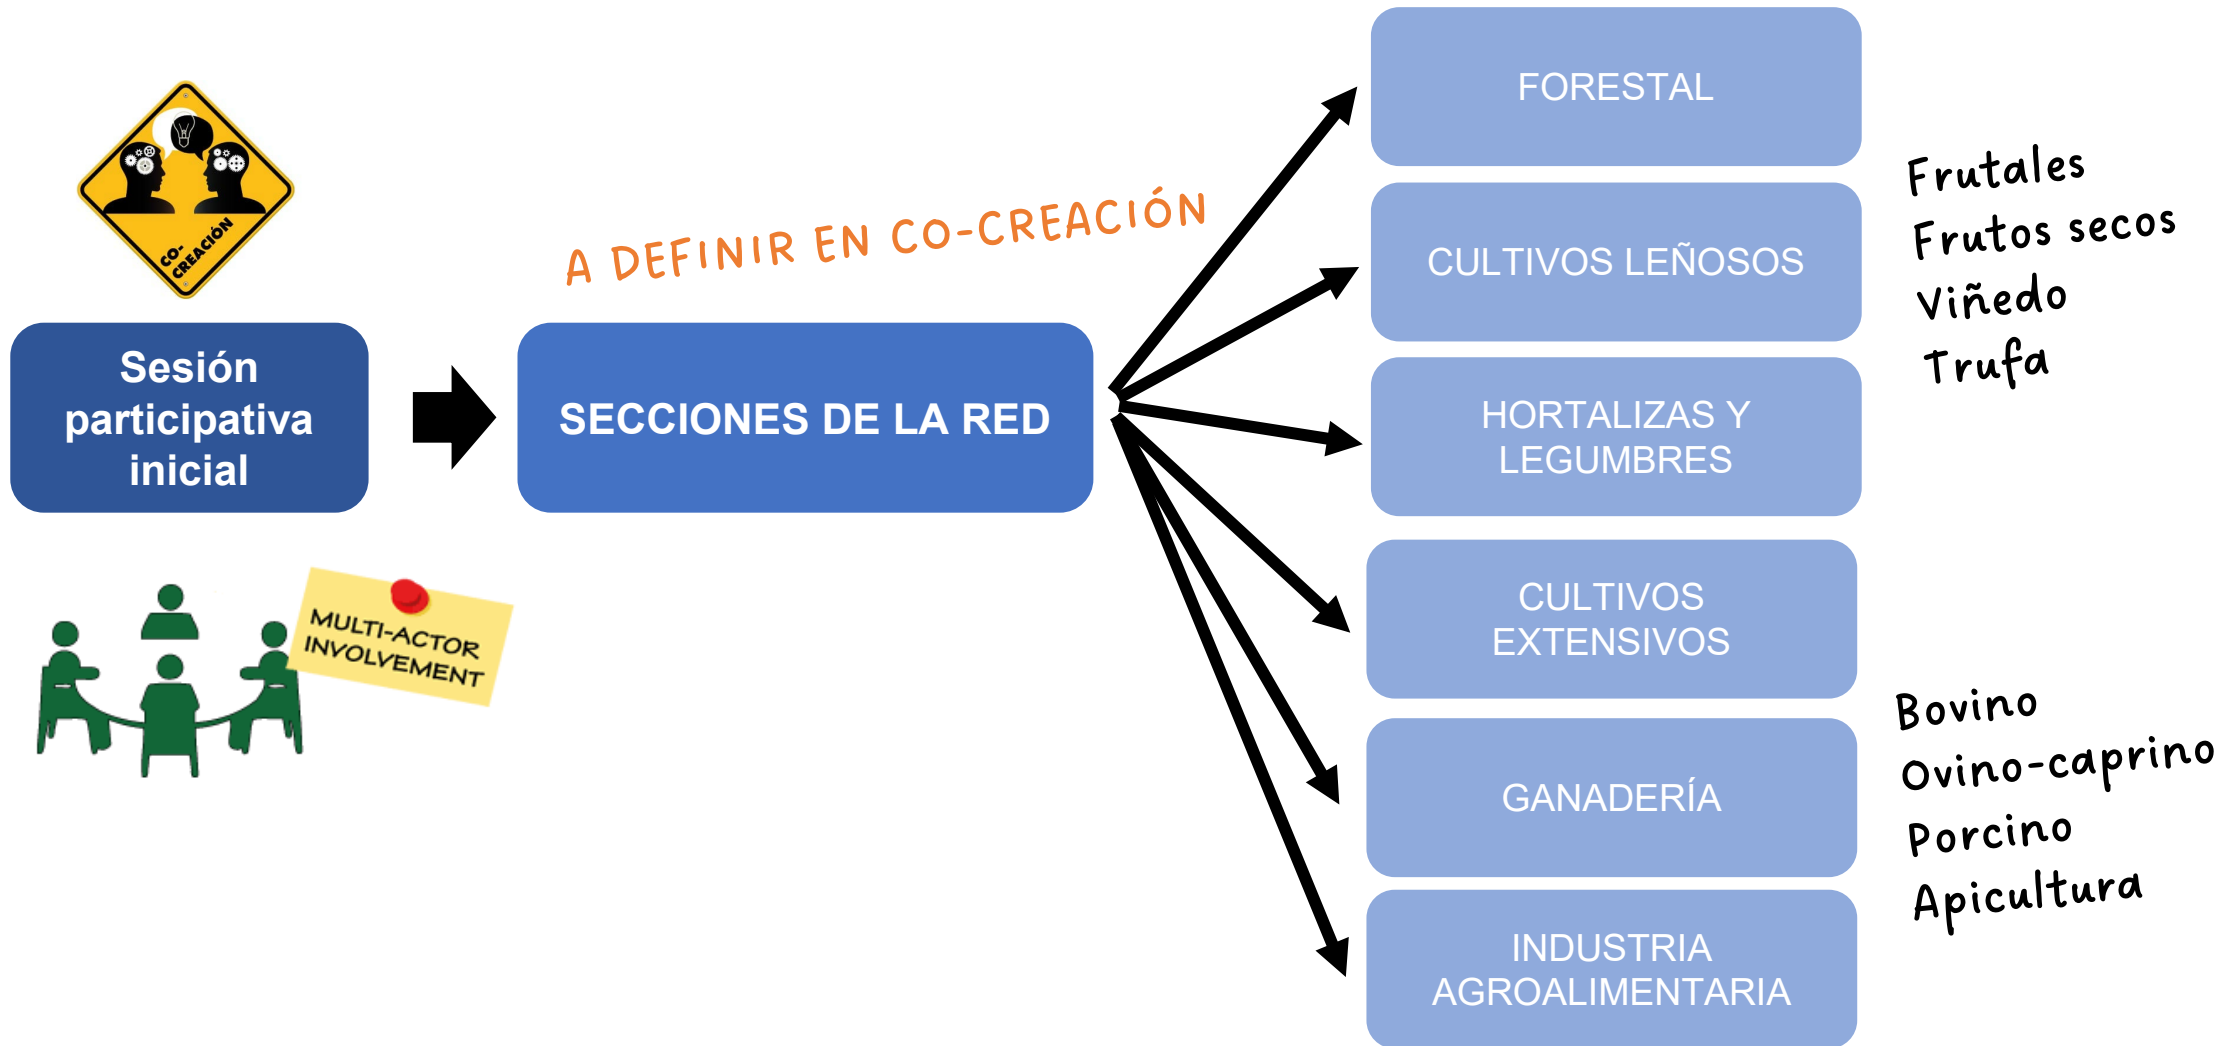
CO-CREACIÓN

Sesión participativa inicial

MULTI-ACTOR INVOLVEMENT

A DEFINIR EN CO-CREACIÓN

SECCIONES DE LA RED

FORESTAL

CULTIVOS LEÑOSOS

HORTALIZAS Y LEGUMBRES

CULTIVOS EXTENSIVOS

GANADERÍA

INDUSTRIA AGROALIMENTARIA

Frutales
Frutos secos
Viñedo
Trufa

Bovino
Ovino-caprino
Porcino
Apicultura